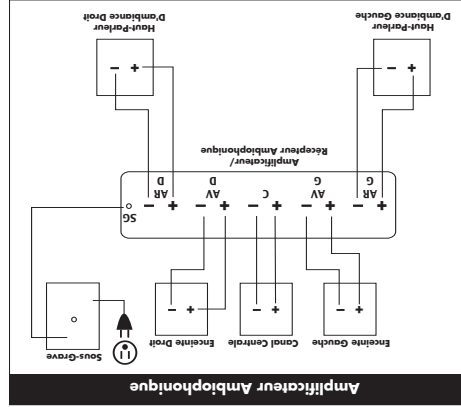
Amplificateur Ambiophonique

Haut-Parleur D'ambiance Droit

Haut-Parleur D'ambiance Gauche

Amplificateur/ Récepteur Ambiophonique

SG

AR D

AV D

C

AV G

AR G

Sous-Grave

Enceinte Droit

Canal Centrale

Enceinte Gauche

+ −

+ −

+ −

+ −

+ −

+ −

+ −

+ −

+ −

+ −

+ −

+ −